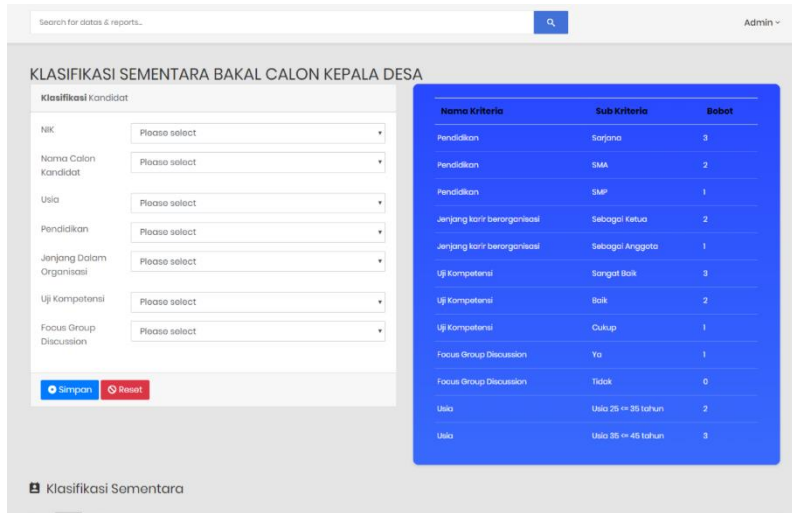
Search for datas & reports...

Admin

KLASIFIKASI SEMENTARA BAKAL CALON KEPALA DESA

**Klasifikasi** Kandidat

NIK
Please select

Nama Calon Kandidat
Please select

Usia
Please select

Pendidikan
Please select

Jenjang Dalam Organisasi
Please select

Uji Kompetensi
Please select

Focus Group Discussion
Please select

Simpan
Reset

| Nama Kriteria | Sub Kriteria | Bobot |
|---|---|---|
| Pendidikan | Sarjana | 3 |
| Pendidikan | SMA | 2 |
| Pendidikan | SMP | 1 |
| Jenjang karir berorganisasi | Sebagai Ketua | 2 |
| Jenjang karir berorganisasi | Sebagai Anggota | 1 |
| Uji Kompetensi | Sangat Baik | 3 |
| Uji Kompetensi | Baik | 2 |
| Uji Kompetensi | Cukup | 1 |
| Focus Group Discussion | Ya | 1 |
| Focus Group Discussion | Tidak | 0 |
| Usia | Usia 25 <= 35 tahun | 2 |
| Usia | Usia 35 <= 45 tahun | 3 |

Klasifikasi Sementara